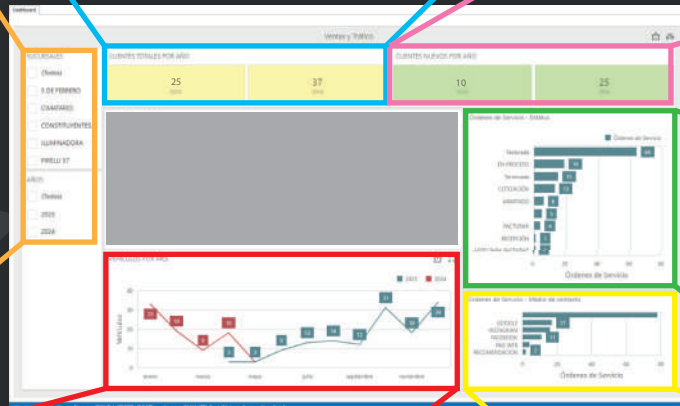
Dashboard

Ventas y Tráfico

SUCURSALES
(Todos)
5 DE FEBRERO
CAMPARIO
CONSTITUYENTES
LUMINADORA
PRELU 97

AÑOS
(Todos)
2025
2026

CLIENTES TOTALES POR AÑO
25
37

CLIENTES NUEVOS POR AÑO
10
25

Órdenes de Servicio - Status
Órdenes de Servicio
Entregado 66
EN PROCESO 16
Terminado 15
COTIZACIÓN 12
ARMANDO 8
6
5
FACTURAR 4
RECEPCIÓN 3
2
0 20 40 60 80
Órdenes de Servicio

VEHÍCULOS POR AÑO
2025 2026
80
60
40
20
0
Vehículos
27 24 9 18 5 3 12 14 12 31 18 26
enero marzo mayo julio septiembre noviembre

Órdenes de Servicio - Medio de contacto
GOOGLE
INSTAGRAM 17
FACEBOOK 11
FAN INTE
RECOMENDACIÓN 2
0 20 40 60 80
Órdenes de Servicio